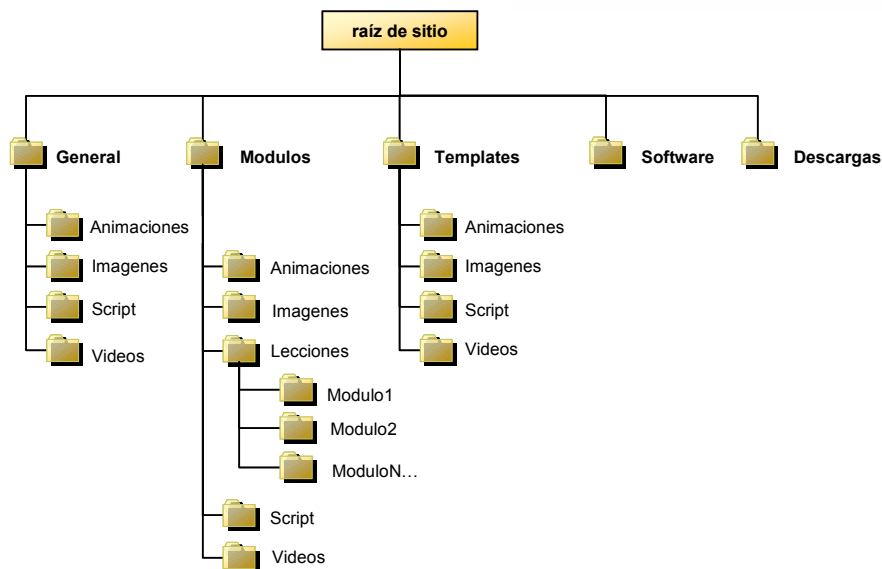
raíz de sitio

General
Animaciones
Imagenes
Script
Videos

Modulos
Animaciones
Imagenes
Lecciones
Modulo1
Modulo2
ModuloN…
Script
Videos

Templates
Animaciones
Imagenes
Script
Videos

Software

Descargas